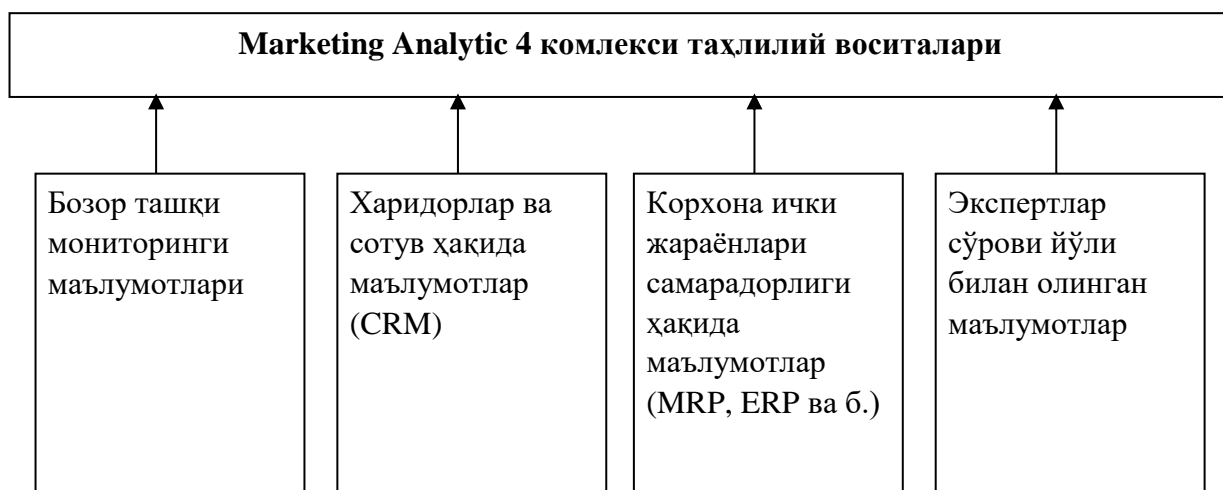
Marketing Analytic 4 комлекси таҳлилий воситалари

Бозор ташқи мониторинги маълумотлари

Харидорлар ва сотув ҳақида маълумотлар (CRM)

Корхона ички жараёнлари самарадорлиги ҳақида маълумотлар (MRP, ERP ва б.)

Экспертлар сўрови йўли билан олинган маълумотлар